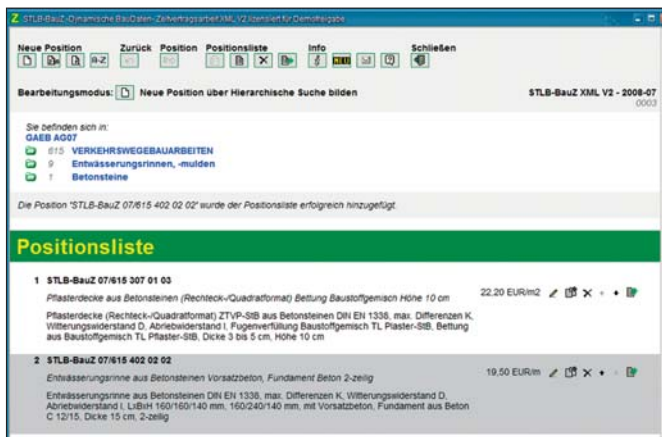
STLB-BauZ-Dynamische BauDaten-Zeitvertragsarbeit XML V2 lizenziert für Demofreigabe

Neue Position Zurück Position Positionsliste Info Schließen

A-Z

NEU

Bearbeitungsmodus: Neue Position über Hierarchische Suche bilden

STLB-BauZ XML V2 - 2008-07
0003

Sie befinden sich in:
GAEB AG07
615 VERKEHRSWEGEBAUARBEITEN
9 Entwässerungsrinnen, -mulden
1 Betonsteine

Die Position 'STLB-BauZ 07/615 402 02 02' wurde der Positionsliste erfolgreich hinzugefügt.

Positionsliste

1 STLB-BauZ 07/615 307 01 03

Pflasterdecke aus Betonsteinen (Rechteck-/Quadratformat) Bettung Baustoffgemisch Höhe 10 cm

22,20 EUR/m2

Pflasterdecke (Rechteck-/Quadratformat) ZTVP-StB aus Betonsteinen DIN EN 1338, max. Differenzen K, Witterungswiderstand D, Abriebwiderstand I, Fugenverfüllung Baustoffgemisch TL Pflaster-StB, Bettung aus Baustoffgemisch TL Pflaster-StB, Dicke 3 bis 5 cm, Höhe 10 cm

2 STLB-BauZ 07/615 402 02 02

Entwässerungsrinne aus Betonsteinen Vorsatzbeton, Fundament Beton 2-zeilig

19,50 EUR/m

Entwässerungsrinne aus Betonsteinen DIN EN 1338, max. Differenzen K, Witterungswiderstand D, Abriebwiderstand I, LxBxH 160/160/140 mm, 160/240/140 mm, mit Vorsatzbeton, Fundament aus Beton C 12/15, Dicke 15 cm, 2-zeilig